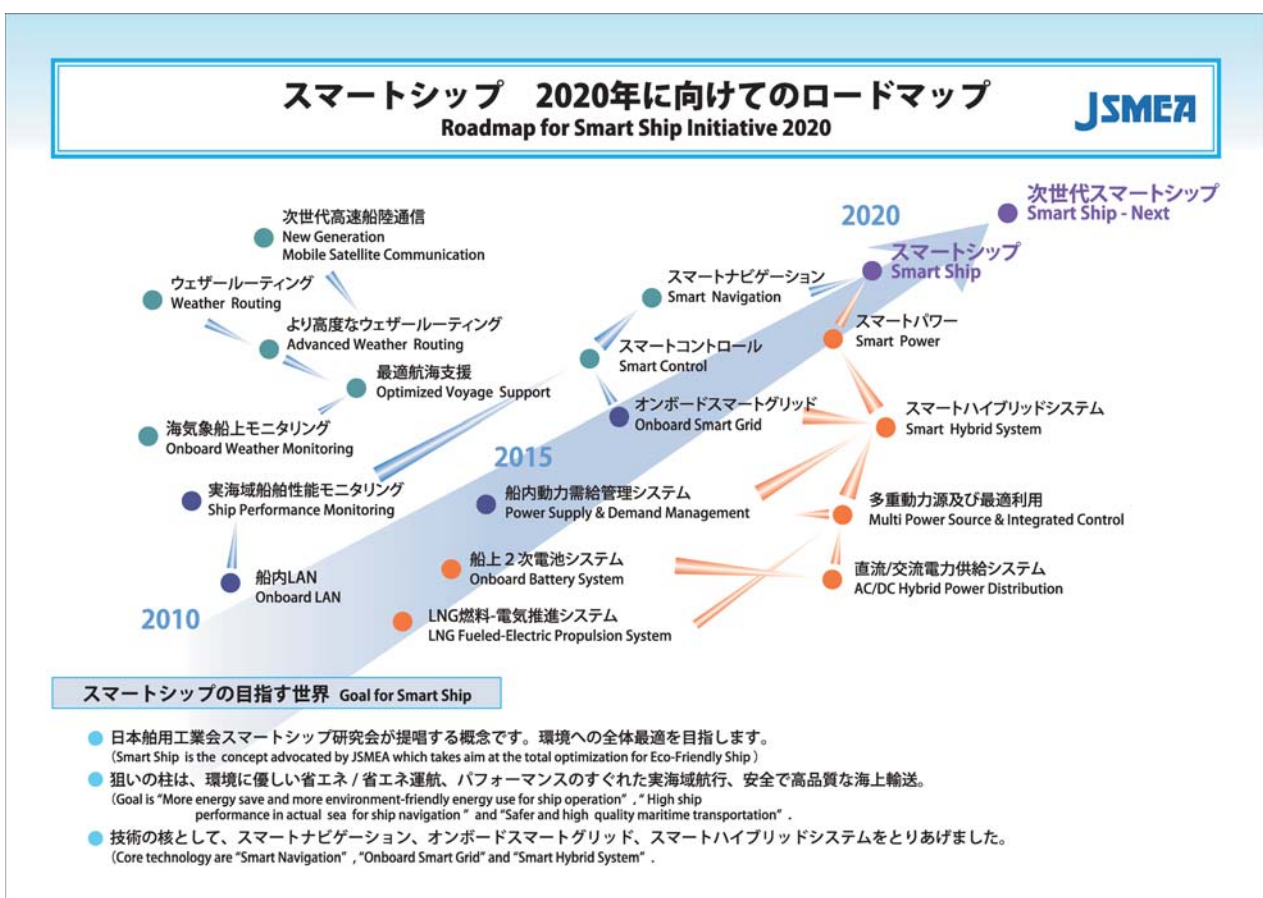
スマートシップ　2020年に向けてのロードマップ
Roadmap for Smart Ship Initiative 2020

JSMEA

次世代スマートシップ
Smart Ship - Next

2020

スマートシップ
Smart Ship

次世代高速船陸通信
New Generation Mobile Satellite Communication

ウェザールーティング
Weather Routing

より高度なウェザールーティング
Advanced Weather Routing

最適航海支援
Optimized Voyage Support

海気象船上モニタリング
Onboard Weather Monitoring

実海域船舶性能モニタリング
Ship Performance Monitoring

船内LAN
Onboard LAN

2010

スマートナビゲーション
Smart Navigation

スマートコントロール
Smart Control

オンボードスマートグリッド
Onboard Smart Grid

2015

船内動力需給管理システム
Power Supply & Demand Management

船上２次電池システム
Onboard Battery System

LNG燃料-電気推進システム
LNG Fueled-Electric Propulsion System

スマートパワー
Smart Power

スマートハイブリッドシステム
Smart Hybrid System

多重動力源及び最適利用
Multi Power Source & Integrated Control

直流/交流電力供給システム
AC/DC Hybrid Power Distribution

スマートシップの目指す世界　Goal for Smart Ship

日本舶用工業会スマートシップ研究会が提唱する概念です。環境への全体最適を目指します。
(Smart Ship is the concept advocated by JSMEA which takes aim at the total optimization for Eco-Friendly Ship )

狙いの柱は、環境に優しい省エネ / 省エネ運航、パフォーマンスのすぐれた実海域航行、安全で高品質な海上輸送。
(Goal is "More energy save and more environment-friendly energy use for ship operation" ," High ship performance in actual sea for ship navigation " and "Safer and high quality maritime transportation" .

技術の核として、スマートナビゲーション、オンボードスマートグリッド、スマートハイブリッドシステムをとりあげました。
(Core technology are "Smart Navigation" ,"Onboard Smart Grid" and "Smart Hybrid System" .